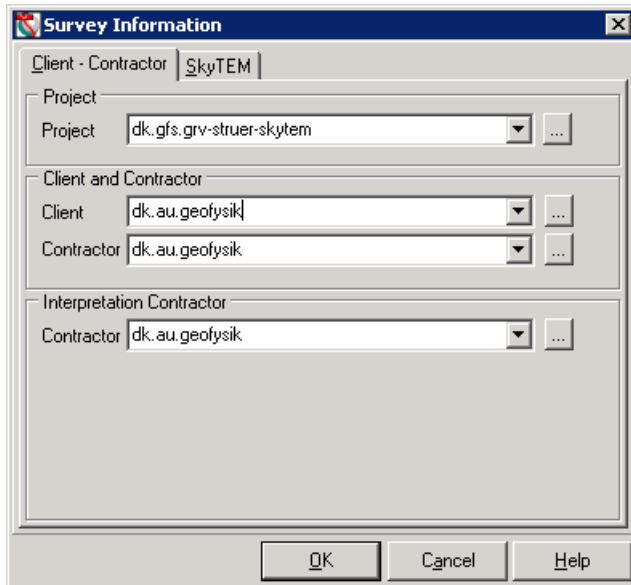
Survey Information

Client - Contractor | SkyTEM

Project
Project dk.gfs.grv-struer-skytem ...

Client and Contractor
Client dk.au.geofysik ...
Contractor dk.au.geofysik ...

Interpretation Contractor
Contractor dk.au.geofysik ...

OK Cancel Help